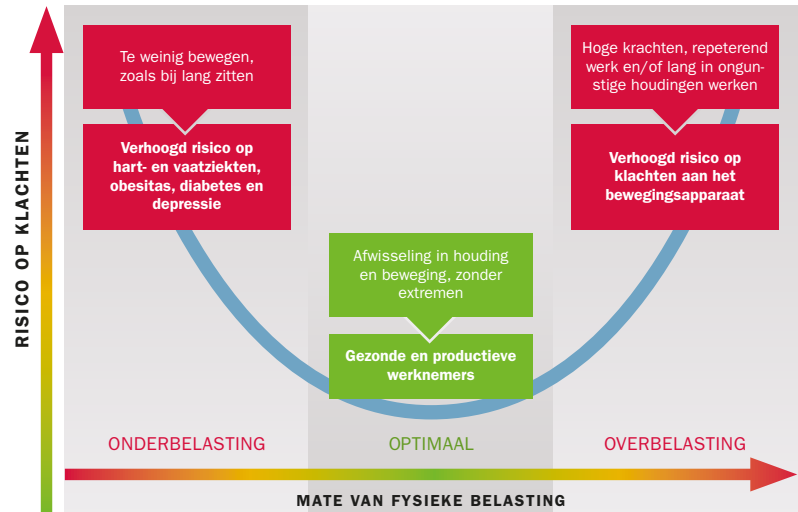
RISICO OP KLACHTEN

Te weinig bewegen, zoals bij lang zitten

Verhoogd risico op hart- en vaatziekten, obesitas, diabetes en depressie

Afwisseling in houding en beweging, zonder extremen

Gezonde en productieve werknemers

Hoge krachten, repeterend werk en/of lang in ongunstige houdingen werken

Verhoogd risico op klachten aan het bewegingsapparaat

ONDERBELASTING

OPTIMAAL

OVERBELASTING

MATE VAN FYSIEKE BELASTING